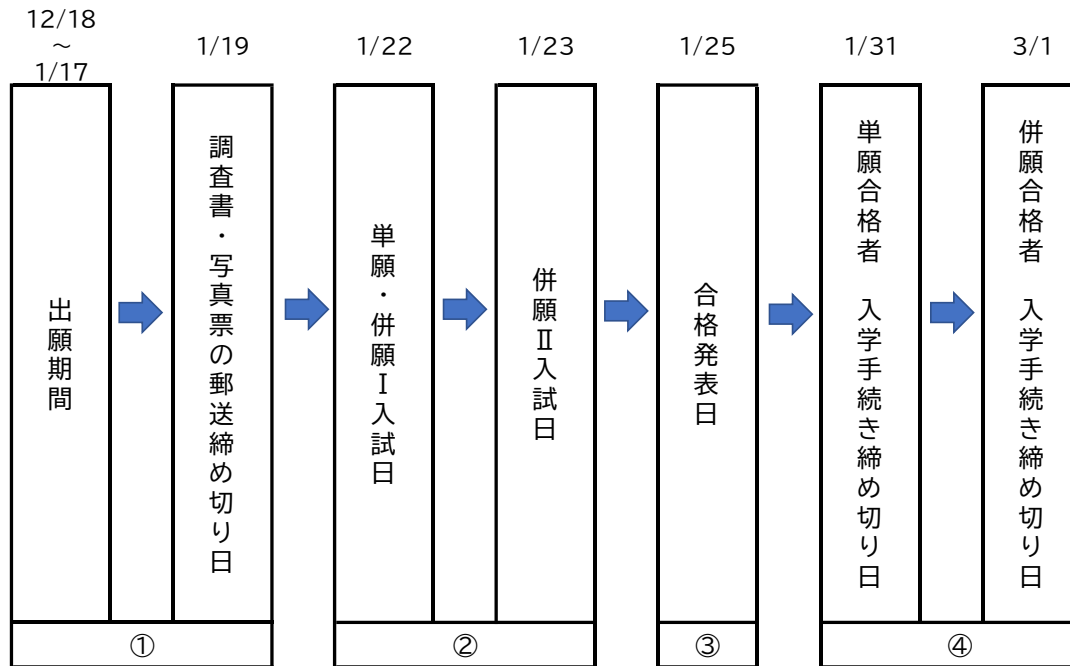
12/18
～
1/17

出願期間

1/19

調査書・写真票の郵送締め切り日

1/22

単願・併願Ⅰ入試日

1/23

併願Ⅱ入試日

1/25

合格発表日

1/31

単願合格者　入学手続き締め切り日

3/1

併願合格者　入学手続き締め切り日

①

②

③

④